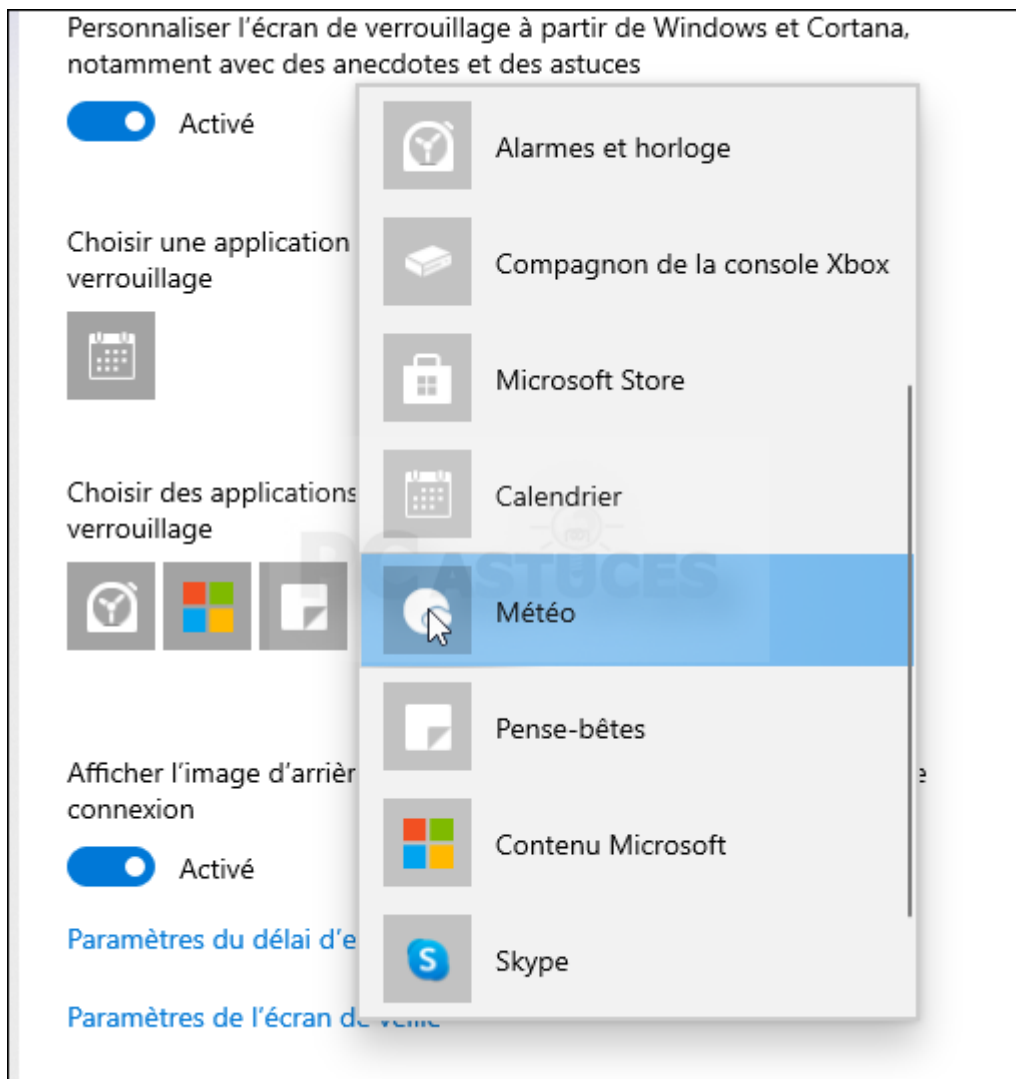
Personnaliser l'écran de verrouillage à partir de Windows et Cortana, notamment avec des anecdotes et des astuces

Activé

Choisir une application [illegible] verrouillage

Choisir des applications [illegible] verrouillage

Afficher l'image d'arriè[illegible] e connexion

Activé

Paramètres du délai d'e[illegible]

Paramètres de l'écran de veille

Alarmes et horloge

Compagnon de la console Xbox

Microsoft Store

Calendrier

Météo

Pense-bêtes

Contenu Microsoft

Skype

PC ASTUCES